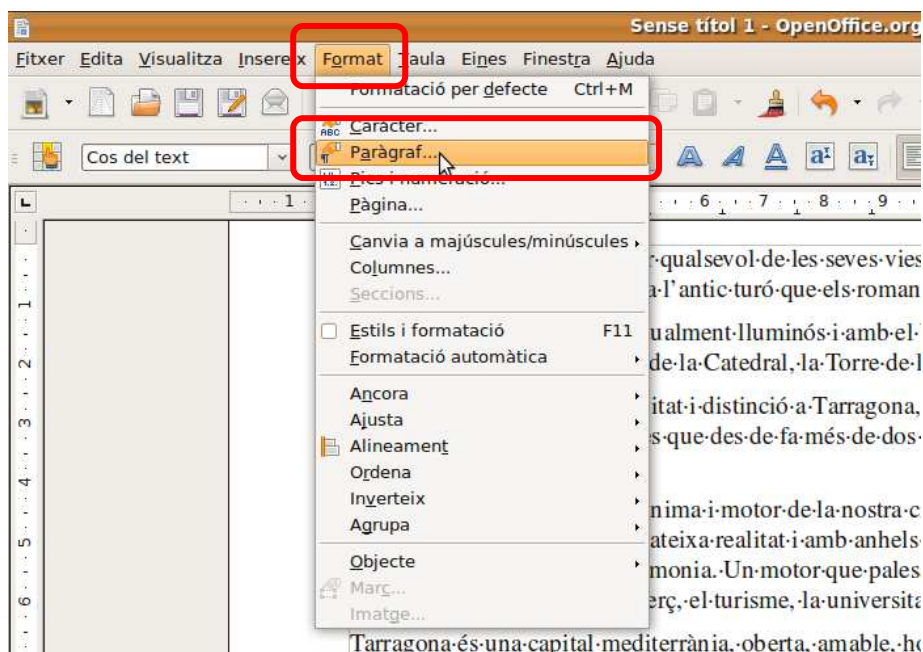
Sense títol 1 - OpenOffice.org

Fitxer Edita Visualitza Insereix Format Taula Eines Finestra Ajuda

Cos del text

Formatació per defecte Ctrl+M
Caràcter...
Paràgraf...
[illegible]
Pàgina...
Canvia a majúscules/minúscules
Columnes...
Seccions...
Estils i formatació F11
Formatació automàtica
Ancora
Ajusta
Alineament
Ordena
Inverteix
Agrupa
Objecte
Marc...
Imatge...

1 2 3 4 5 6

6 7 8 9

qualsevol·de·les·seves·vies
a·l'antic·turó·que·els·roman
ualment·lluminós·i·amb·el·
de·la·Catedral,·la·Torre·de·l
itat·i·distinció·a·Tarragona,
s·que·des·de·fa·més·de·dos·
nima·i·motor·de·la·nostra·c
ateixa·realitat·i·amb·anhels·
monia.·Un·motor·que·pales
erç,·el·turisme,·la·universita
Tarragona·és·una·capital·mediterrània,·oberta,·amable,·ho